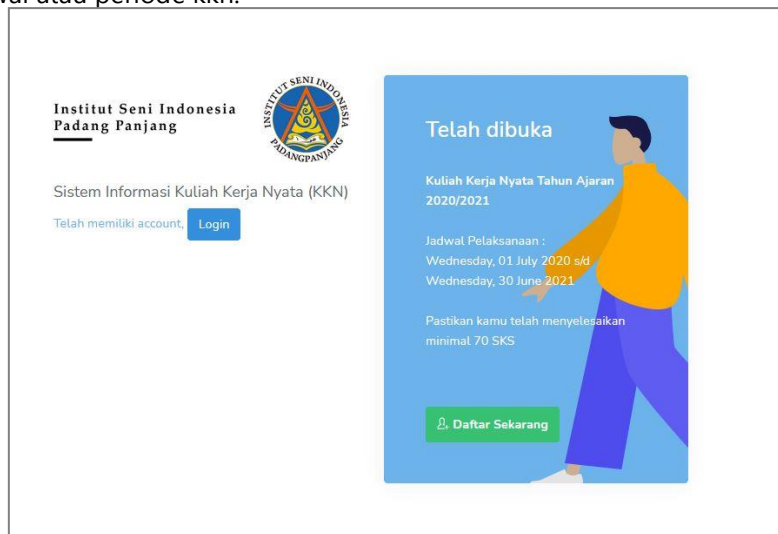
wal atau periode kkn.

Institut Seni Indonesia
Padang Panjang

INSTITUT SENI INDONESIA
PADANGPANJANG

Sistem Informasi Kuliah Kerja Nyata (KKN)

Telah memiliki account, Login

Telah dibuka

Kuliah Kerja Nyata Tahun Ajaran 2020/2021

Jadwal Pelaksanaan :
Wednesday, 01 July 2020 s/d
Wednesday, 30 June 2021

Pastikan kamu telah menyelesaikan minimal 70 SKS

Daftar Sekarang